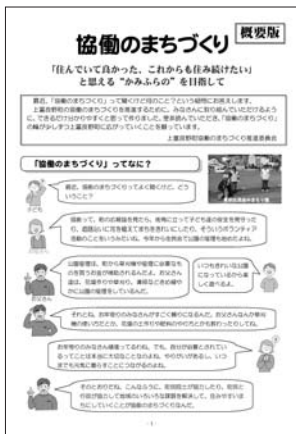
概要版

協働のまちづくり

「住んでいて良かった、これからも住み続けたい」と思える "かみふらの" を目指して

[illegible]

上富良野町協働のまちづくり推進委員会

「協働のまちづくり」ってなに？

最近、協働のまちづくりってよく聞くけど、どういうこと？

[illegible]

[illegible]

いつも使わない言葉になっているから、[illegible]

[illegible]

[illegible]

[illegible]

- 1 -